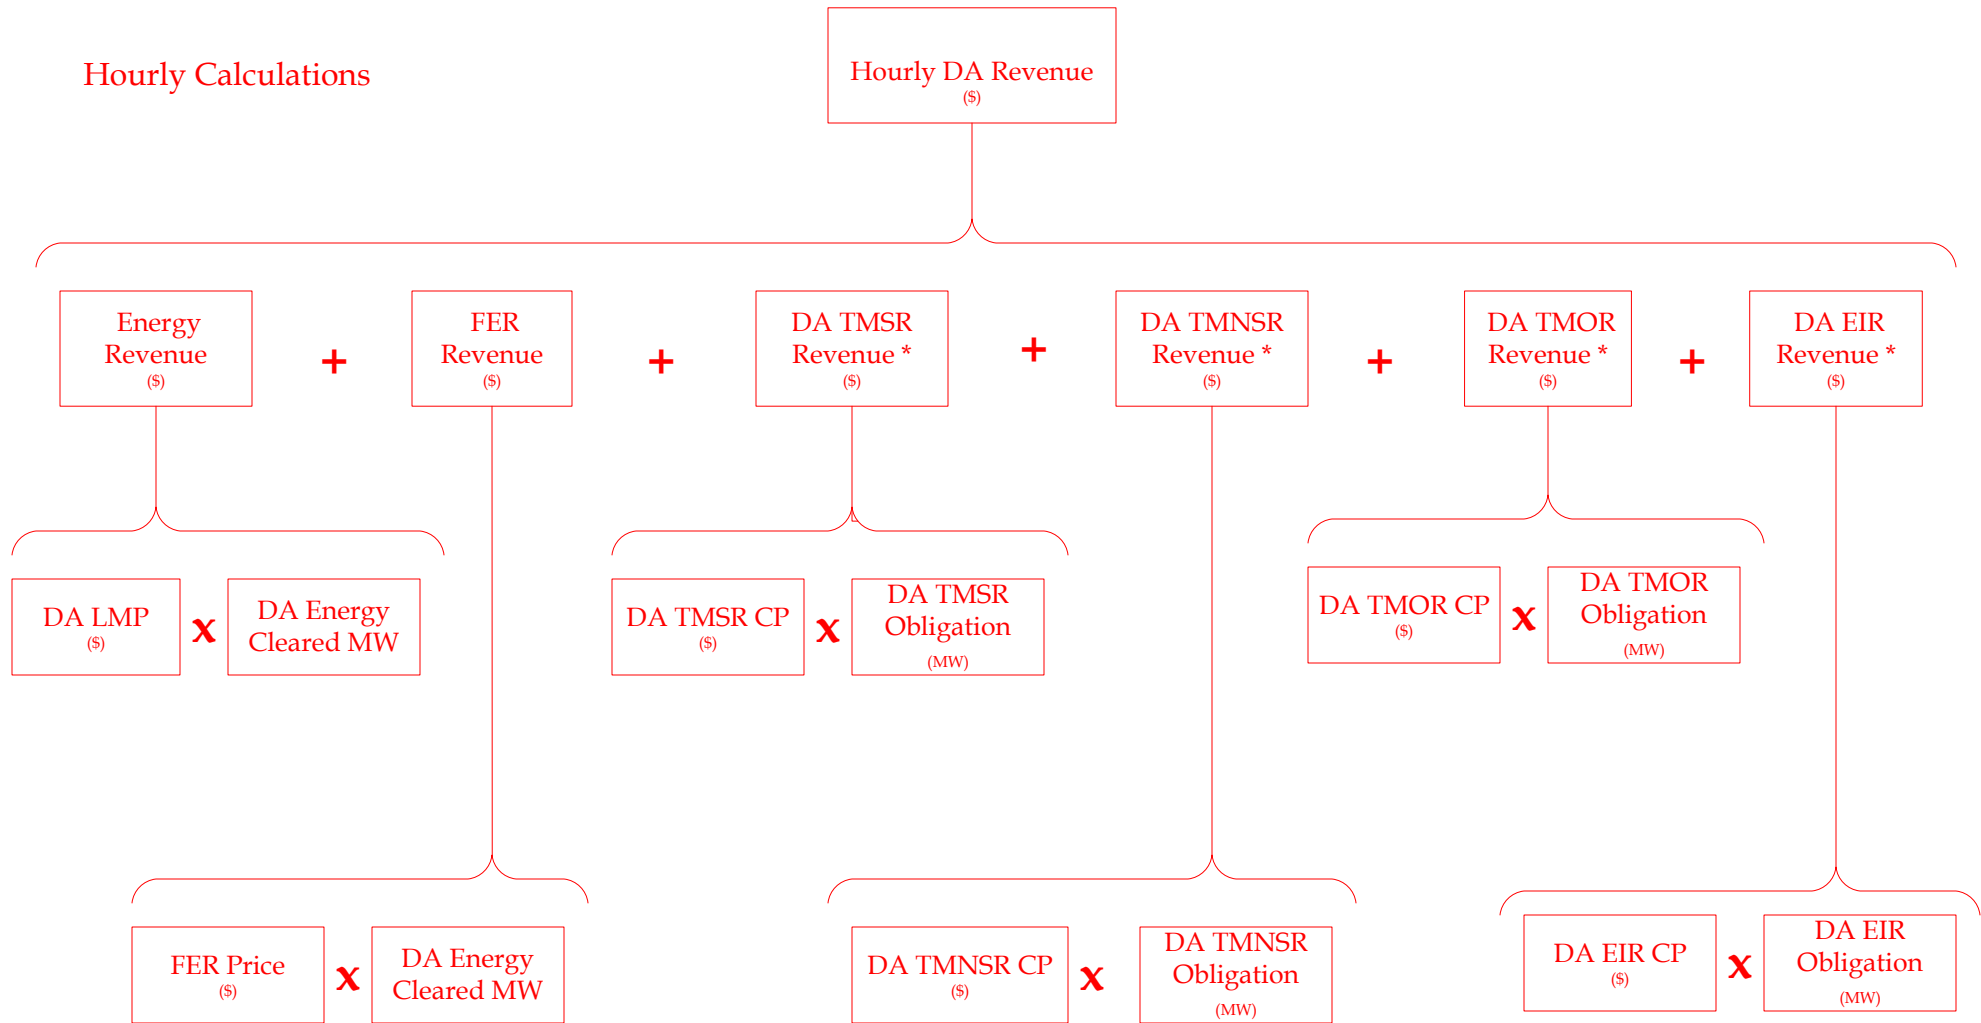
Hourly Calculations

Hourly DA Revenue
($)

Energy Revenue
($)

+

FER Revenue
($)

+

DA TMSR Revenue *
($)

+

DA TMNSR Revenue *
($)

+

DA TMOR Revenue *
($)

+

DA EIR Revenue *
($)

DA LMP
($)

x

DA Energy Cleared MW

DA TMSR CP
($)

x

DA TMSR Obligation
(MW)

DA TMOR CP
($)

x

DA TMOR Obligation
(MW)

FER Price
($)

x

DA Energy Cleared MW

DA TMNSR CP
($)

x

DA TMNSR Obligation
(MW)

DA EIR CP
($)

x

DA EIR Obligation
(MW)